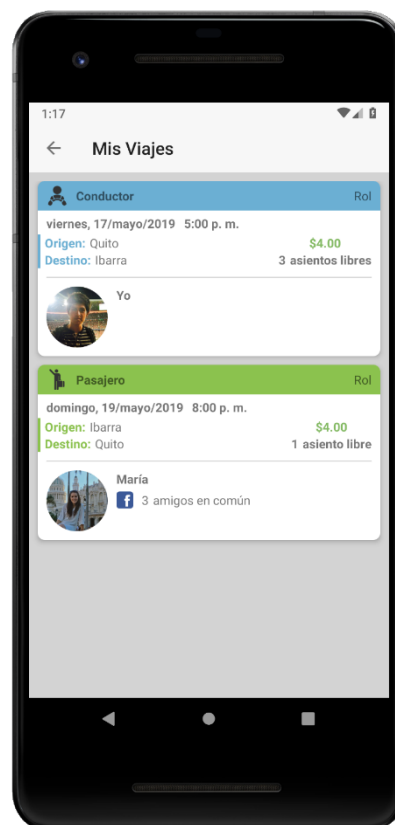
1:17

Mis Viajes

Conductor
Rol

viernes, 17/mayo/2019 5:00 p. m.

Origen: Quito
$4.00

Destino: Ibarra
3 asientos libres

Yo

Pasajero
Rol

domingo, 19/mayo/2019 8:00 p. m.

Origen: Ibarra
$4.00

Destino: Quito
1 asiento libre

María

3 amigos en común